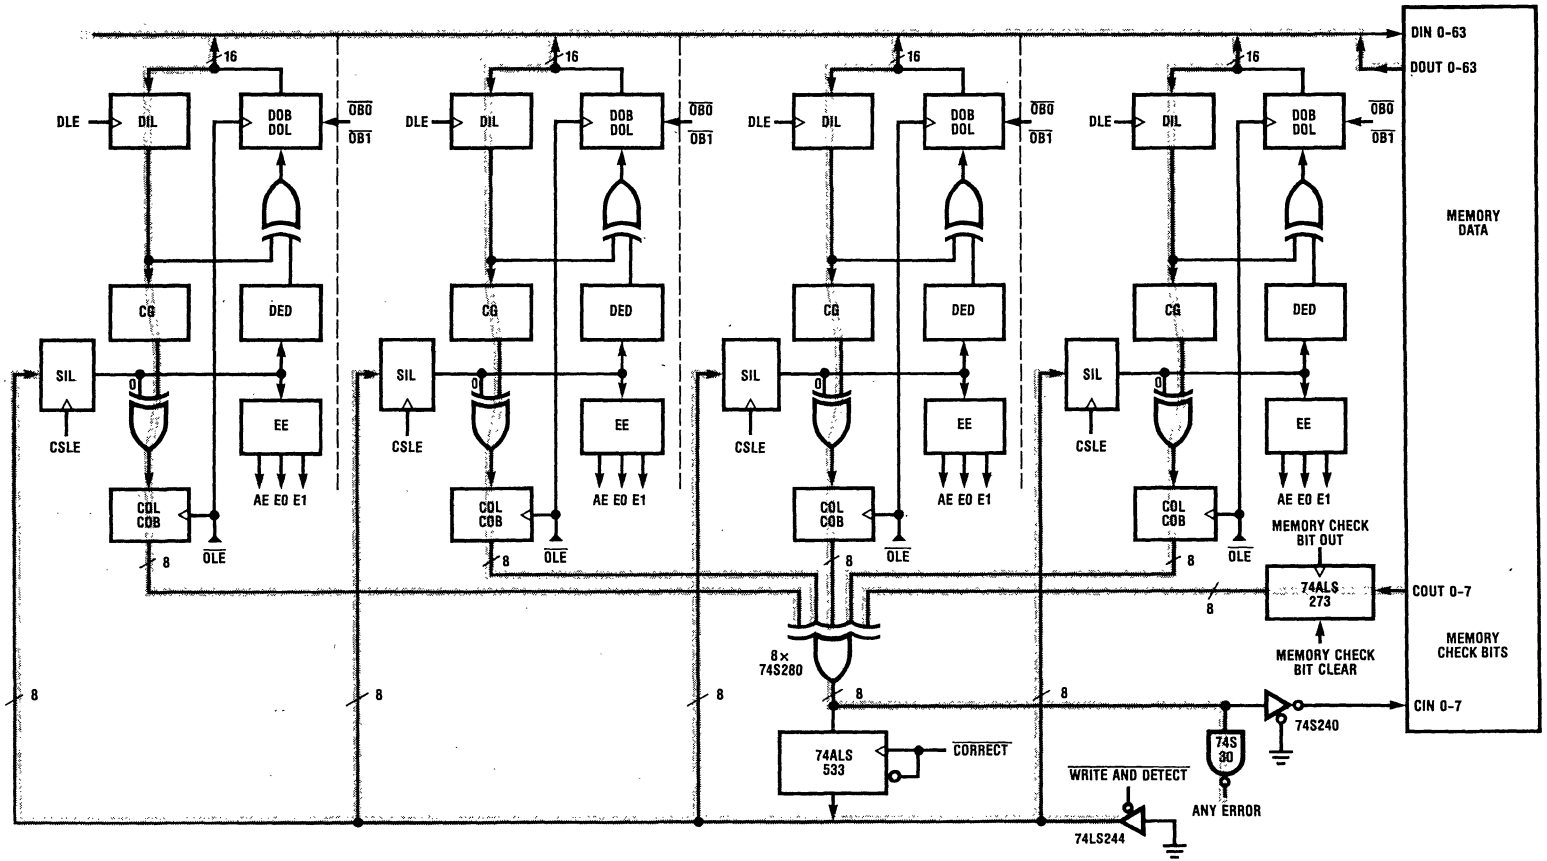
16
DLE
DIL
DOB
DOL
$\overline{OB0}$
$\overline{OB1}$
CG
DED
SIL
0
EE
CSLE
AE E0 E1
COL
COB
$\overline{OLE}$
8

16
DLE
DIL
DOB
DOL
$\overline{OB0}$
$\overline{OB1}$
CG
DED
SIL
0
EE
CSLE
AE E0 E1
COL
COB
$\overline{OLE}$
8

16
DLE
DIL
DOB
DOL
$\overline{OB0}$
$\overline{OB1}$
CG
DED
SIL
0
EE
CSLE
AE E0 E1
COL
COB
$\overline{OLE}$
8

16
DLE
DIL
DOB
DOL
$\overline{OB0}$
$\overline{OB1}$
CG
DED
SIL
0
EE
CSLE
AE E0 E1
COL
COB
$\overline{OLE}$
8

DIN 0-63
DOUT 0-63
MEMORY DATA
MEMORY CHECK BIT OUT
74ALS 273
COUT 0-7
8
MEMORY CHECK BIT CLEAR
MEMORY CHECK BITS
8×
74S280
8
8
8
8
8
74ALS 533
$\overline{CORRECT}$
74S 30
ANY ERROR
74S240
CIN 0-7
$\overline{WRITE AND DETECT}$
74LS244